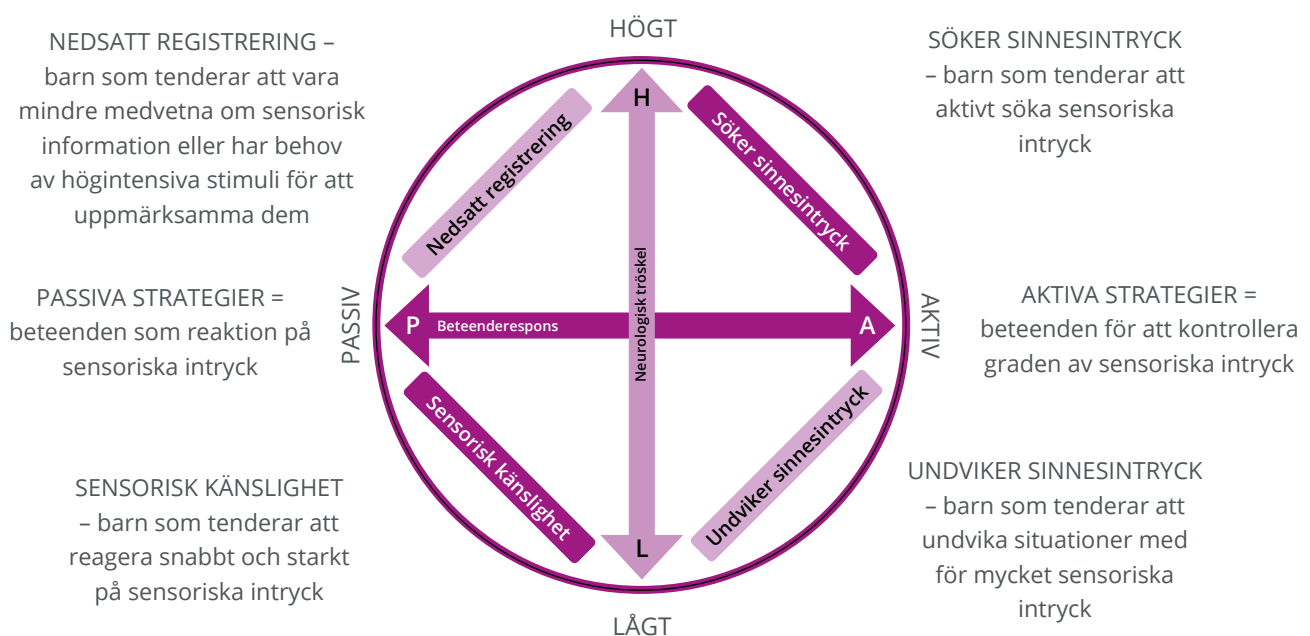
NEDSATT REGISTRERING – barn som tenderar att vara mindre medvetna om sensorisk information eller har behov av högintensiva stimuli för att uppmärksamma dem

HÖGT

SÖKER SINNESINTRYCK – barn som tenderar att aktivt söka sensoriska intryck

H

Nedsatt registrering

Söker sinnesintryck

PASSIVA STRATEGIER = beteenden som reaktion på sensoriska intryck

PASSIV

P

Beteenderespons

Neurologisk tröskel

A

AKTIV

AKTIVA STRATEGIER = beteenden för att kontrollera graden av sensoriska intryck

Sensorisk känslighet

Undviker sinnesintryck

L

SENSORISK KÄNSLIGHET – barn som tenderar att reagera snabbt och starkt på sensoriska intryck

UNDVIKER SINNESINTRYCK – barn som tenderar att undvika situationer med för mycket sensoriska intryck

LÅGT